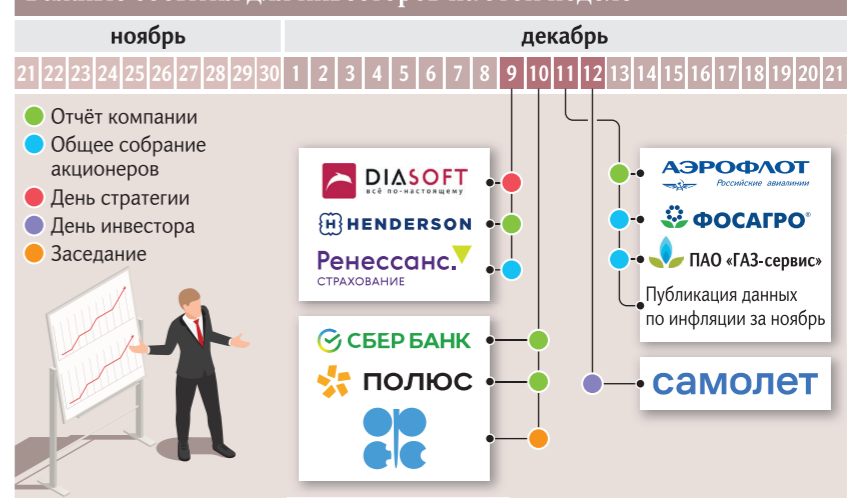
ноябрь

декабрь

| 21 | 22 | 23 | 24 | 25 | 26 | 27 | 28 | 29 | 30 | 1 | 2 | 3 | 4 | 5 | 6 | 7 | 8 | 9 | 10 | 11 | 12 | 13 | 14 | 15 | 16 | 17 | 18 | 19 | 20 | 21 |
|---|---|---|---|---|---|---|---|---|---|---|---|---|---|---|---|---|---|---|---|---|---|---|---|---|---|---|---|---|---|---|

Отчёт компании
Общее собрание акционеров
День стратегии
День инвестора
Заседание

DIASOFT
всё по-настоящему

HENDERSON

Ренессанс.
СТРАХОВАНИЕ

СБЕР БАНК

ПОЛЮС

АЭРОФЛОТ
Российские авиалинии

ФОСАГРО®

ПАО «ГАЗ-сервис»

Публикация данных по инфляции за ноябрь

самолет